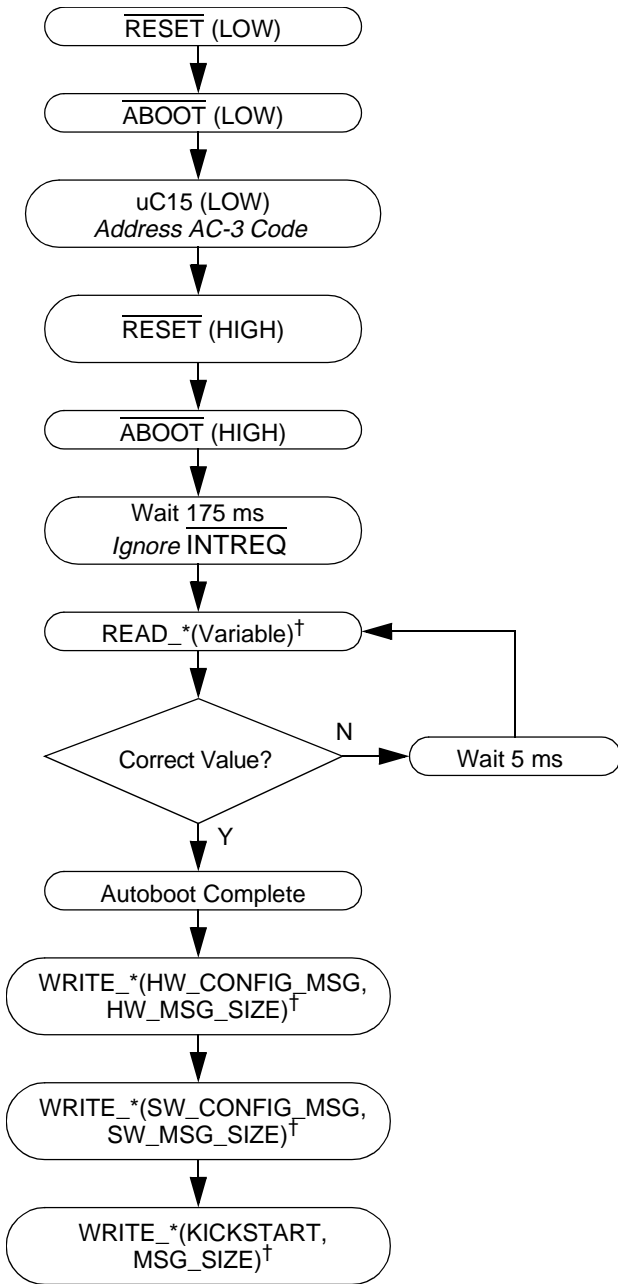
$\overline{\text{RESET}}$ (LOW)

$\overline{\text{ABOOT}}$ (LOW)

uC15 (LOW)
*Address AC-3 Code*

$\overline{\text{RESET}}$ (HIGH)

$\overline{\text{ABOOT}}$ (HIGH)

Wait 175 ms
*Ignore* $\overline{\text{INTREQ}}$

READ_*(Variable)$^{\dagger}$

Correct Value?

N

Wait 5 ms

Y

Autoboot Complete

WRITE_*(HW_CONFIG_MSG, HW_MSG_SIZE)$^{\dagger}$

WRITE_*(SW_CONFIG_MSG, SW_MSG_SIZE)$^{\dagger}$

WRITE_*(KICKSTART, MSG_SIZE)$^{\dagger}$